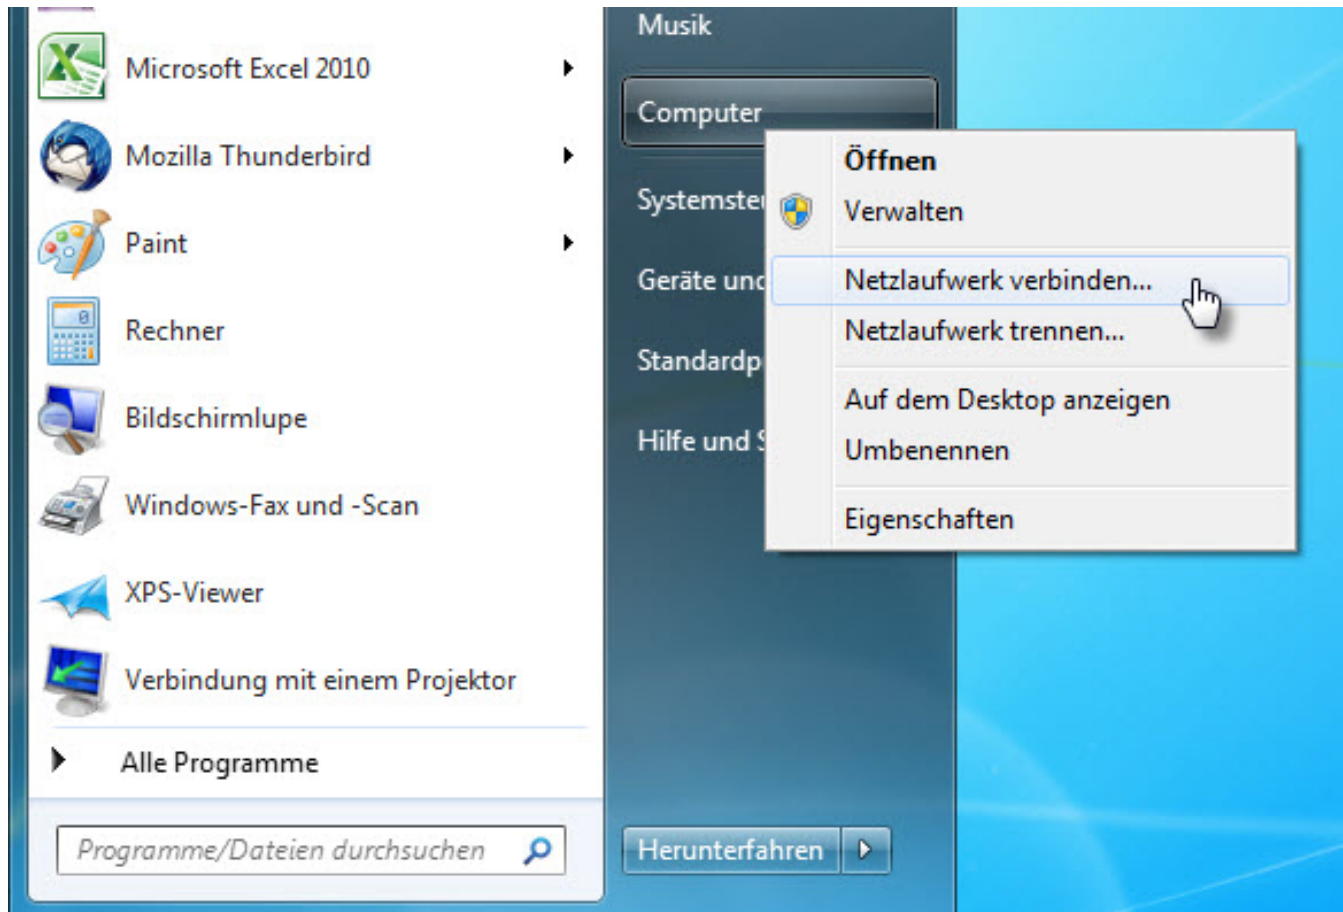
Microsoft Excel 2010

Mozilla Thunderbird

Paint

Rechner

Bildschirmlupe

Windows-Fax und -Scan

XPS-Viewer

Verbindung mit einem Projektor

Alle Programme

Programme/Dateien durchsuchen

Musik

Computer

Systemste

Geräte und

Standardp

Hilfe und S

Herunterfahren

Öffnen

Verwalten

Netzlaufwerk verbinden...

Netzlaufwerk trennen...

Auf dem Desktop anzeigen

Umbenennen

Eigenschaften